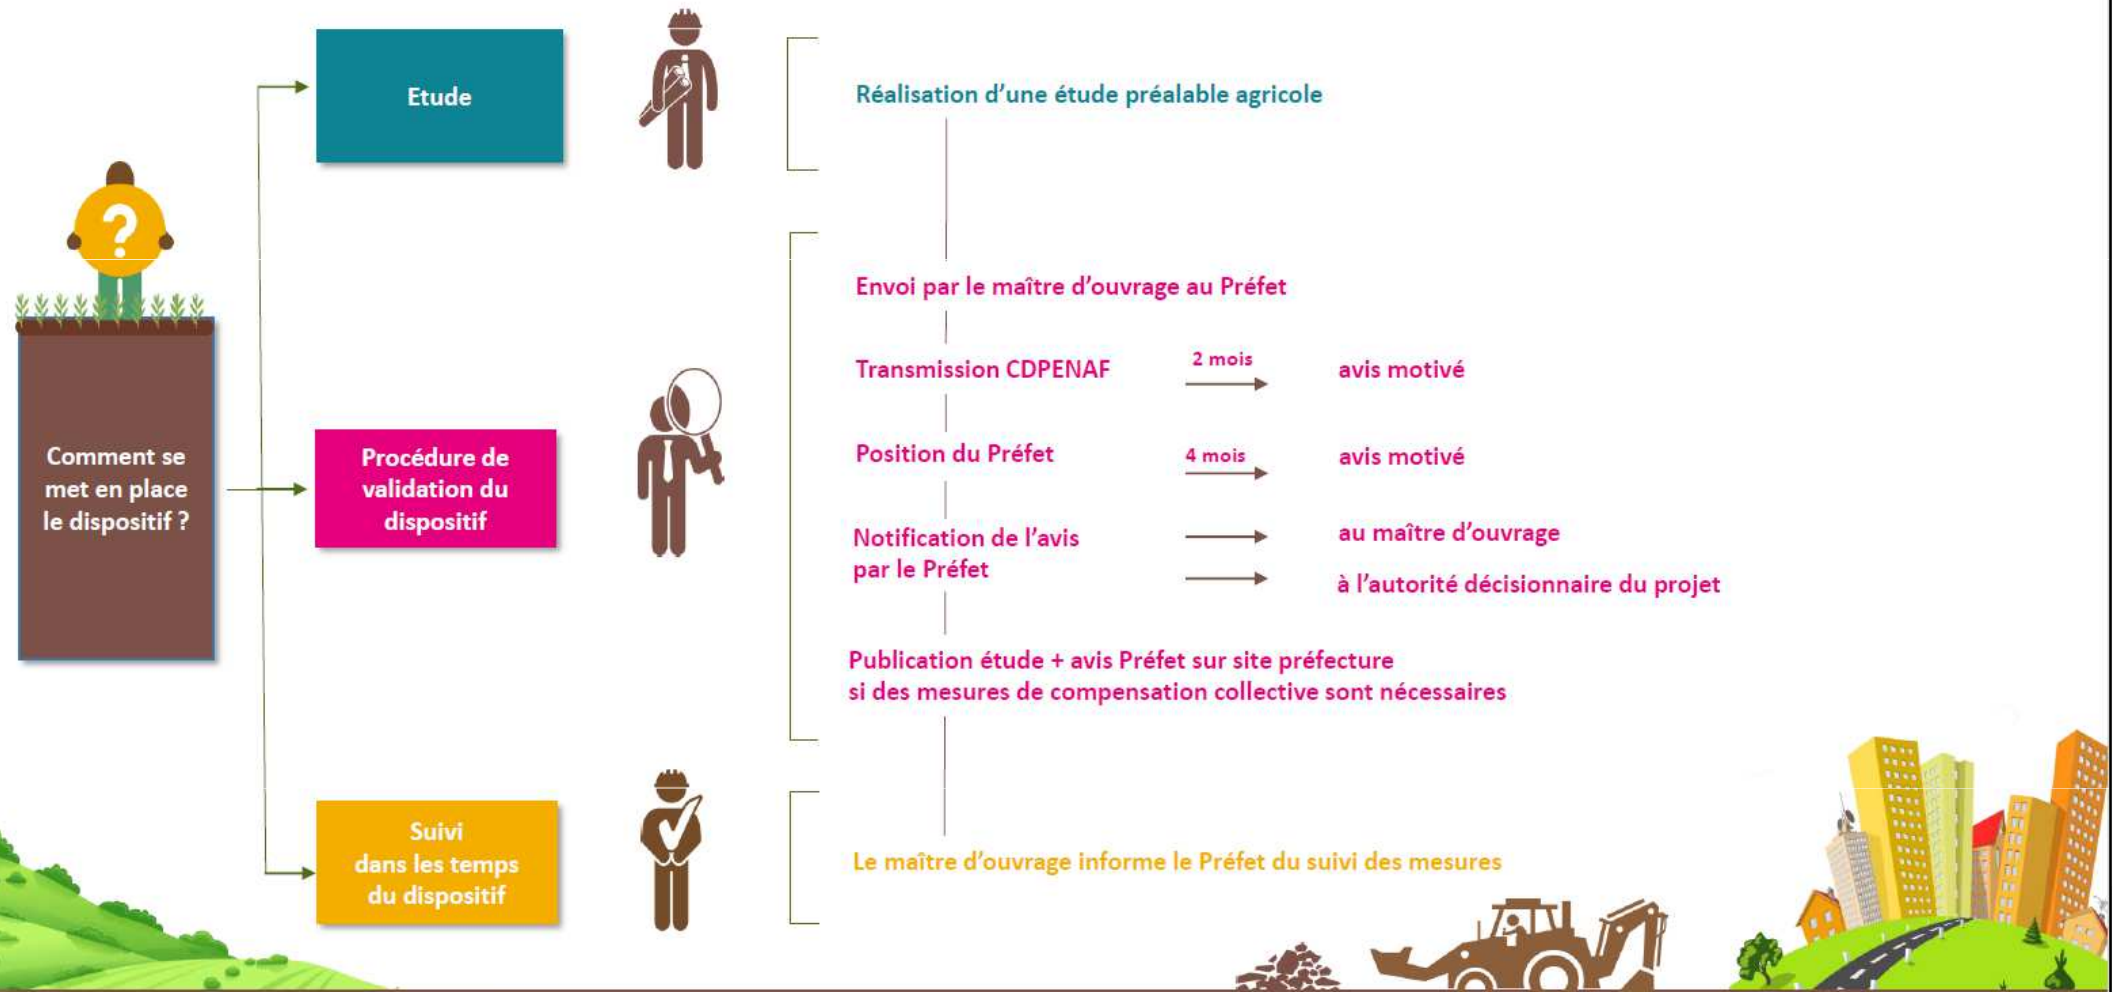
Comment se met en place le dispositif ?

Etude

Réalisation d'une étude préalable agricole

Procédure de validation du dispositif

Envoi par le maître d'ouvrage au Préfet

Transmission CDPENAF 2 mois avis motivé

Position du Préfet 4 mois avis motivé

Notification de l'avis par le Préfet

au maître d'ouvrage

à l'autorité décisionnaire du projet

Publication étude + avis Préfet sur site préfecture si des mesures de compensation collective sont nécessaires

Suivi dans les temps du dispositif

Le maître d'ouvrage informe le Préfet du suivi des mesures